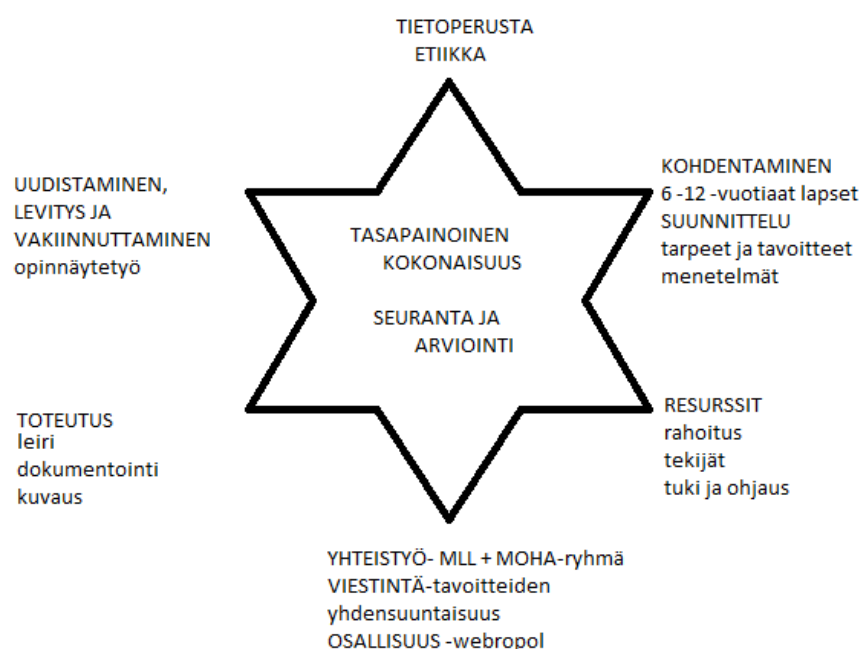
TIETOPERUSTA
ETIIKKA

UUDISTAMINEN,
LEVITYS JA
VAKIINNUTTAMINEN
opinnäytetyö

KOHDENTAMINEN
6 -12 -vuotiaat lapset
SUUNNITTELU
tarpeet ja tavoitteet
menetelmät

TASAPAINOINEN
KOKONAISUUS

SEURANTA JA
ARVIOINTI

TOTEUTUS
leiri
dokumentointi
kuvaus

RESURSSIT
rahoitus
tekijät
tuki ja ohjaus

YHTEISTYÖ- MLL + MOHA-ryhmä
VIESTINTÄ-tavoitteiden
yhdensuuntaisuus
OSALLISUUS -webropol